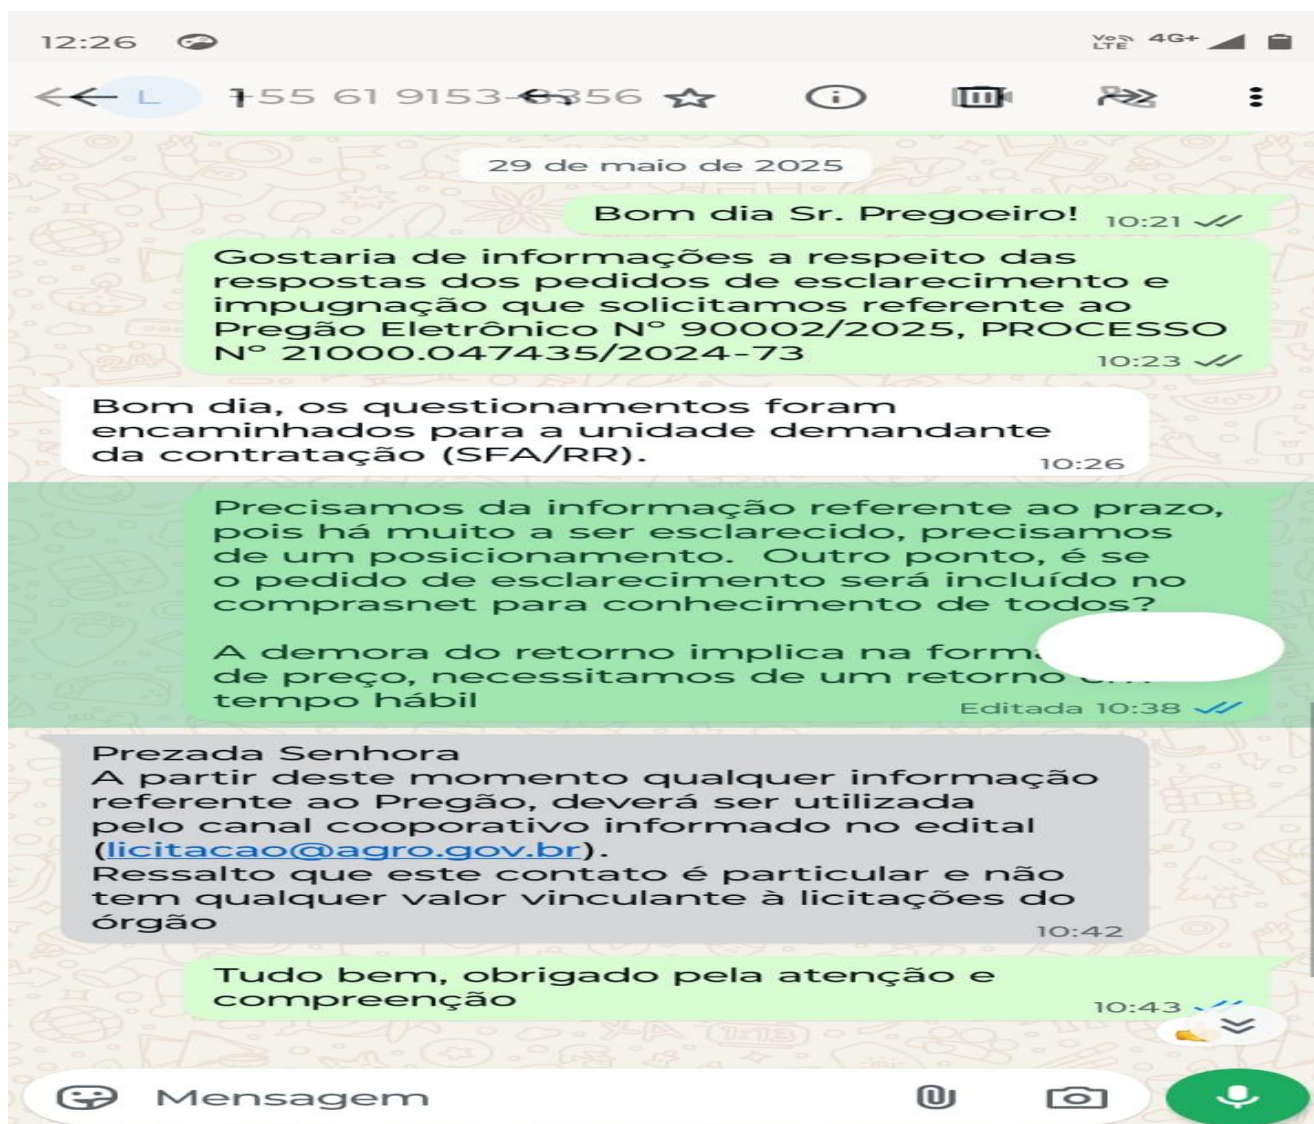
12:26

Vo LTE 4G+

L +55 61 9153-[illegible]356

29 de maio de 2025

Bom dia Sr. Pregoeiro! 10:21

Gostaria de informações a respeito das respostas dos pedidos de esclarecimento e impugnação que solicitamos referente ao Pregão Eletrônico Nº 90002/2025, PROCESSO Nº 21000.047435/2024-73 10:23

Bom dia, os questionamentos foram encaminhados para a unidade demandante da contratação (SFA/RR). 10:26

Precisamos da informação referente ao prazo, pois há muito a ser esclarecido, precisamos de um posicionamento. Outro ponto, é se o pedido de esclarecimento será incluído no comprasnet para conhecimento de todos?

A demora do retorno implica na forma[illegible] de preço, necessitamos de um retorno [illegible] tempo hábil Editada 10:38

Prezada Senhora
A partir deste momento qualquer informação referente ao Pregão, deverá ser utilizada pelo canal cooporativo informado no edital (licitacao@agro.gov.br).
Ressalto que este contato é particular e não tem qualquer valor vinculante à licitações do órgão 10:42

Tudo bem, obrigado pela atenção e compreenção 10:43

Mensagem